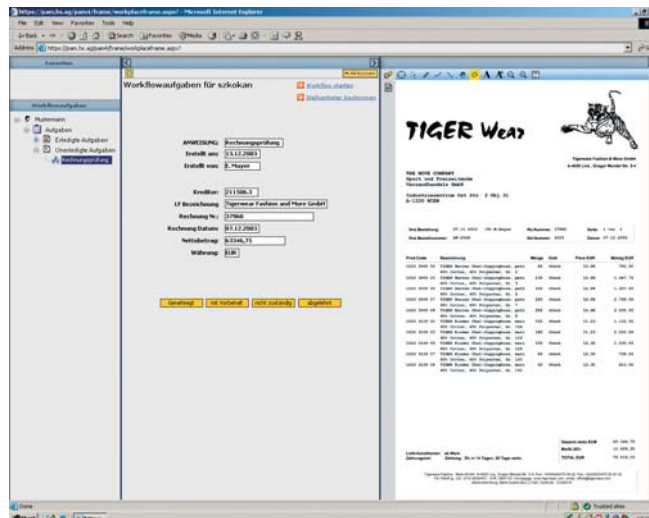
https://panc.hc.ag/panc4/frame/workplaceframe.aspx? - Microsoft Internet Explorer

File Edit View Favorites Tools Help

Back Search Favorites Media

Address https://panc.hc.ag/panc4/frame/workplace.aspx?

Favoriten

Workflowaufgaben

Mustermann
Aufgaben
Erledigte Aufgaben
Unerledigte Aufgaben
Rechnungsprüfung

Workflowaufgaben für szkokan

Workflow starten
Weitverteilter Rechnungen

ANWEISUNG: Rechnungsprüfung
Erstellt am: 13.12.2003
Erstellt von: E. Mayer

Kreditor: 211506.3
LF Bezeichnung Tigerwear Fashion and More GmbH
Rechnung Nr.: 37868
Rechnung Datum: 07.12.2003
Nettobetrag: 63346,75
Währung: EUR

Genehmigt | mit Vorbehalt | nicht zuständig | abgelehnt

TIGER Wear

THE MOVE COMPANY
Sport und Freizeitmode
Versandhandels GmbH

Industriezentrum Süd Str. 2 Obj 31
A-1100 WIEN

Gesamt netto EUR
MwSt 20%
TOTAL EUR

Done

Trusted sites